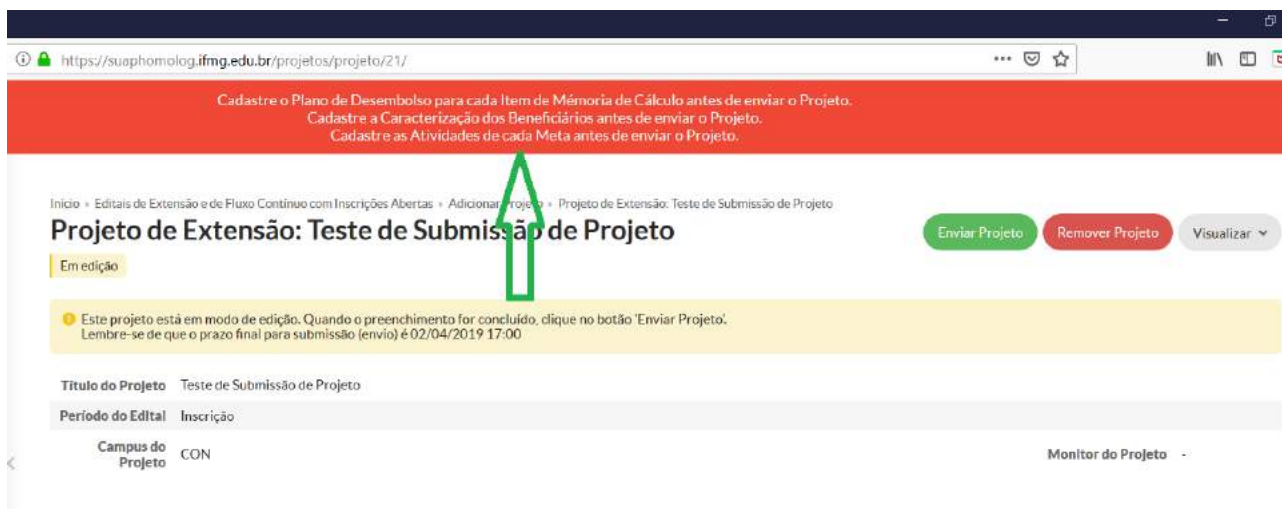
https://suaphomolog.ifmg.edu.br/projetos/projeto/21/

Cadastre o Plano de Desembolso para cada Item de Mémoria de Cálculo antes de enviar o Projeto.
Cadastre a Caracterização dos Beneficiários antes de enviar o Projeto.
Cadastre as Atividades de cada Meta antes de enviar o Projeto.

Início » Editais de Extensão e de Fluxo Contínuo com Inscrições Abertas » Adicionar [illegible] » Projeto de Extensão: Teste de Submissão de Projeto

Projeto de Extensão: Teste de Submissão de Projeto

Enviar Projeto | Remover Projeto | Visualizar

Em edição

Este projeto está em modo de edição. Quando o preenchimento for concluído, clique no botão 'Enviar Projeto'.
Lembre-se de que o prazo final para submissão (envio) é 02/04/2019 17:00

Título do Projeto Teste de Submissão de Projeto
Período do Edital Inscrição
Campus do Projeto CON
Monitor do Projeto -